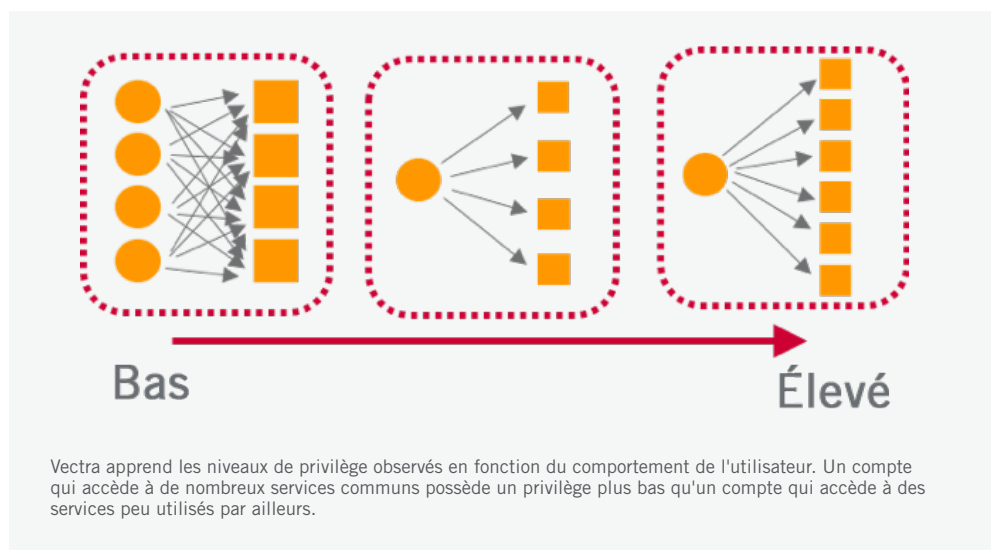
Bas

Élevé

Vectra apprend les niveaux de privilège observés en fonction du comportement de l'utilisateur. Un compte qui accède à de nombreux services communs possède un privilège plus bas qu'un compte qui accède à des services peu utilisés par ailleurs.